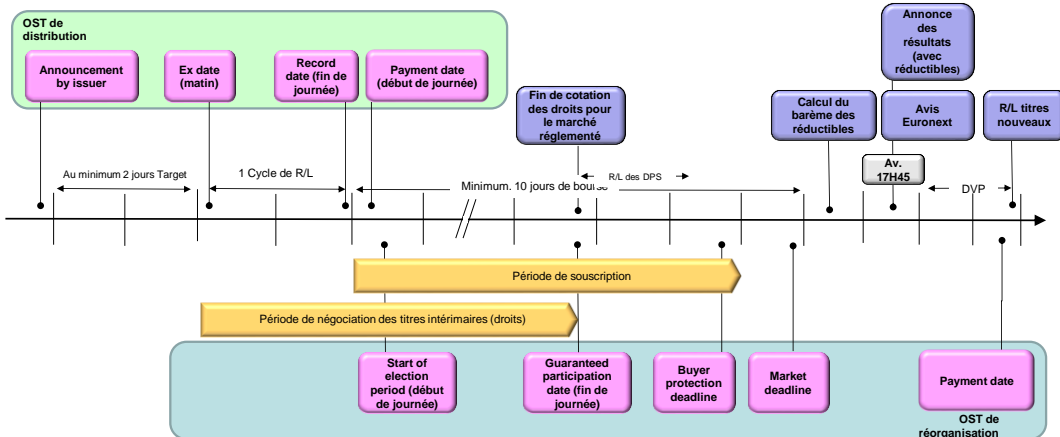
OST de distribution

Announcement by issuer

Ex date (matin)

Record date (fin de journée)

Payment date (début de journée)

Fin de cotation des droits pour le marché réglementé

Calcul du barème des réductibles

Annonce des résultats (avec réductibles)

Avis Euronext

R/L titres nouveaux

Av. 17H45

Au minimum 2 jours Target

1 Cycle de R/L

Minimum. 10 jours de bourse

R/L des DPS

DVP

Période de souscription

Période de négociation des titres intérimaires (droits)

Start of election period (début de journée)

Guaranteed participation date (fin de journée)

Buyer protection deadline

Market deadline

Payment date

OST de réorganisation